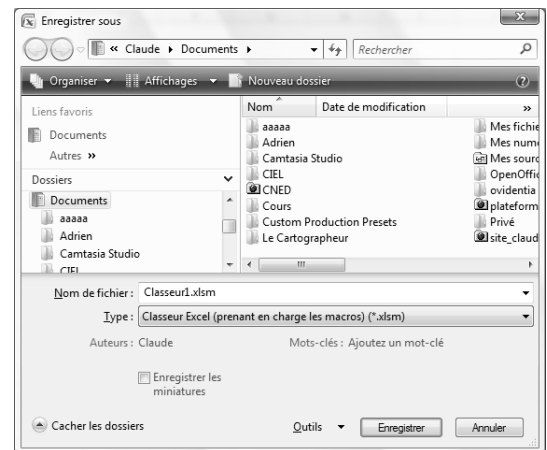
Enregistrer sous

« Claude ▸ Documents ▸

Rechercher

Organiser ▾ Affichages ▾ Nouveau dossier

Liens favoris

Documents

Autres »

Dossiers

Documents

aaaaa

Adrien

Camtasia Studio

CIEL

Nom

Date de modification

»

aaaaa

Adrien

Camtasia Studio

CIEL

CNED

Cours

Custom Production Presets

Le Cartographeur

Mes fichie

Mes num

Mes sourc

OpenOffic

ovidentia

plateform

Privé

site_claud

Nom de fichier : Classeur1.xlsm

Type : Classeur Excel (prenant en charge les macros) (*.xlsm)

Auteurs : Claude

Mots-clés : Ajoutez un mot-clé

Enregistrer les miniatures

Cacher les dossiers

Outils ▾

Enregistrer

Annuler